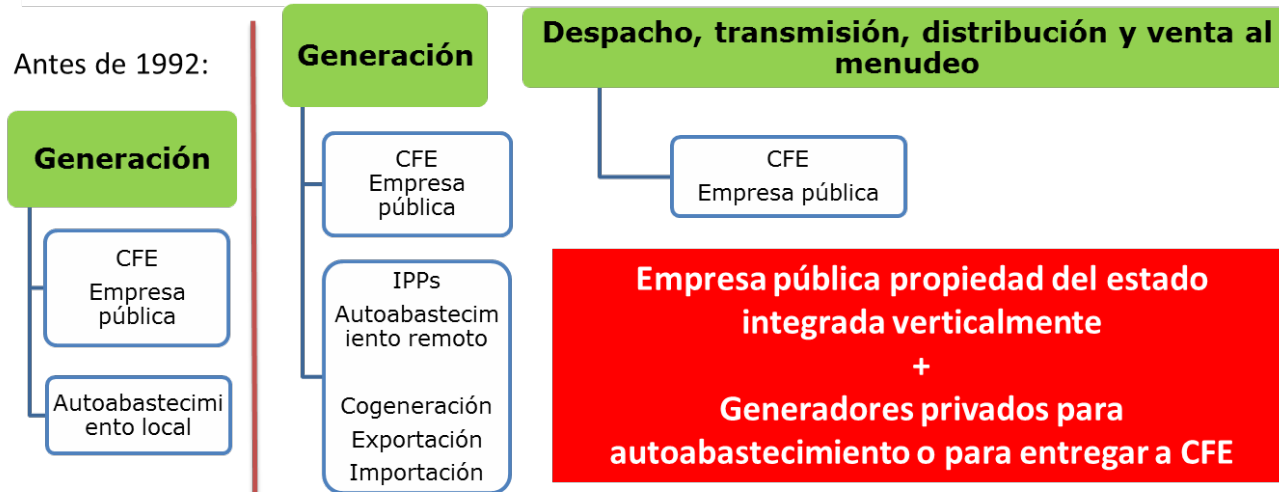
Antes de 1992:

Generación

CFE
Empresa pública

Autoabastecimiento local

Generación

CFE
Empresa pública

IPPs
Autoabastecimiento remoto

Cogeneración
Exportación
Importación

Despacho, transmisión, distribución y venta al menudeo

CFE
Empresa pública

Empresa pública propiedad del estado integrada verticalmente
+
Generadores privados para autoabastecimiento o para entregar a CFE